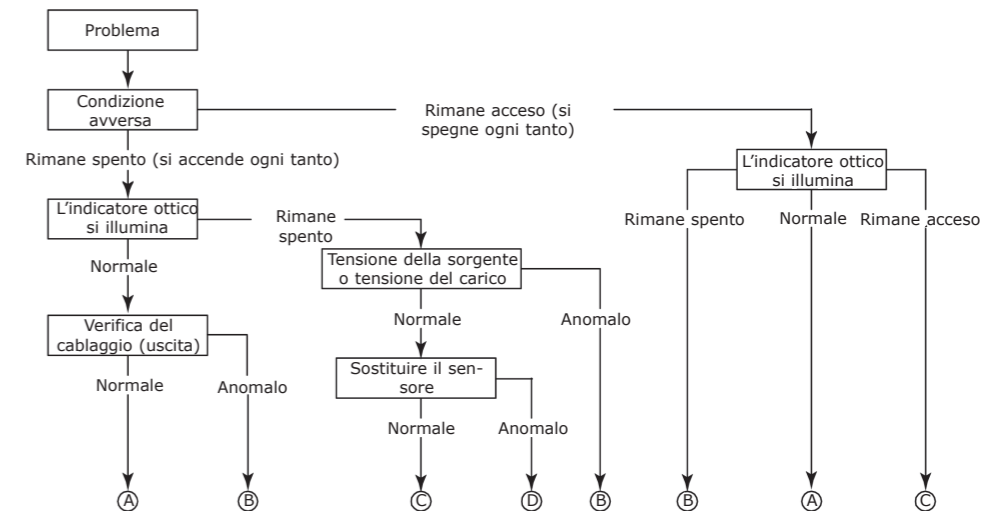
Problema

Condizione avversa

Rimane acceso (si spegne ogni tanto)

Rimane spento (si accende ogni tanto)

L'indicatore ottico si illumina

L'indicatore ottico si illumina

Rimane spento

Normale

Rimane acceso

Rimane spento

Tensione della sorgente o tensione del carico

Normale

Verifica del cablaggio (uscita)

Normale

Anomalo

Sostituire il sensore

Normale

Anomalo

Anomalo

Normale

Ⓐ Ⓑ Ⓒ Ⓓ Ⓑ Ⓑ Ⓐ Ⓒ